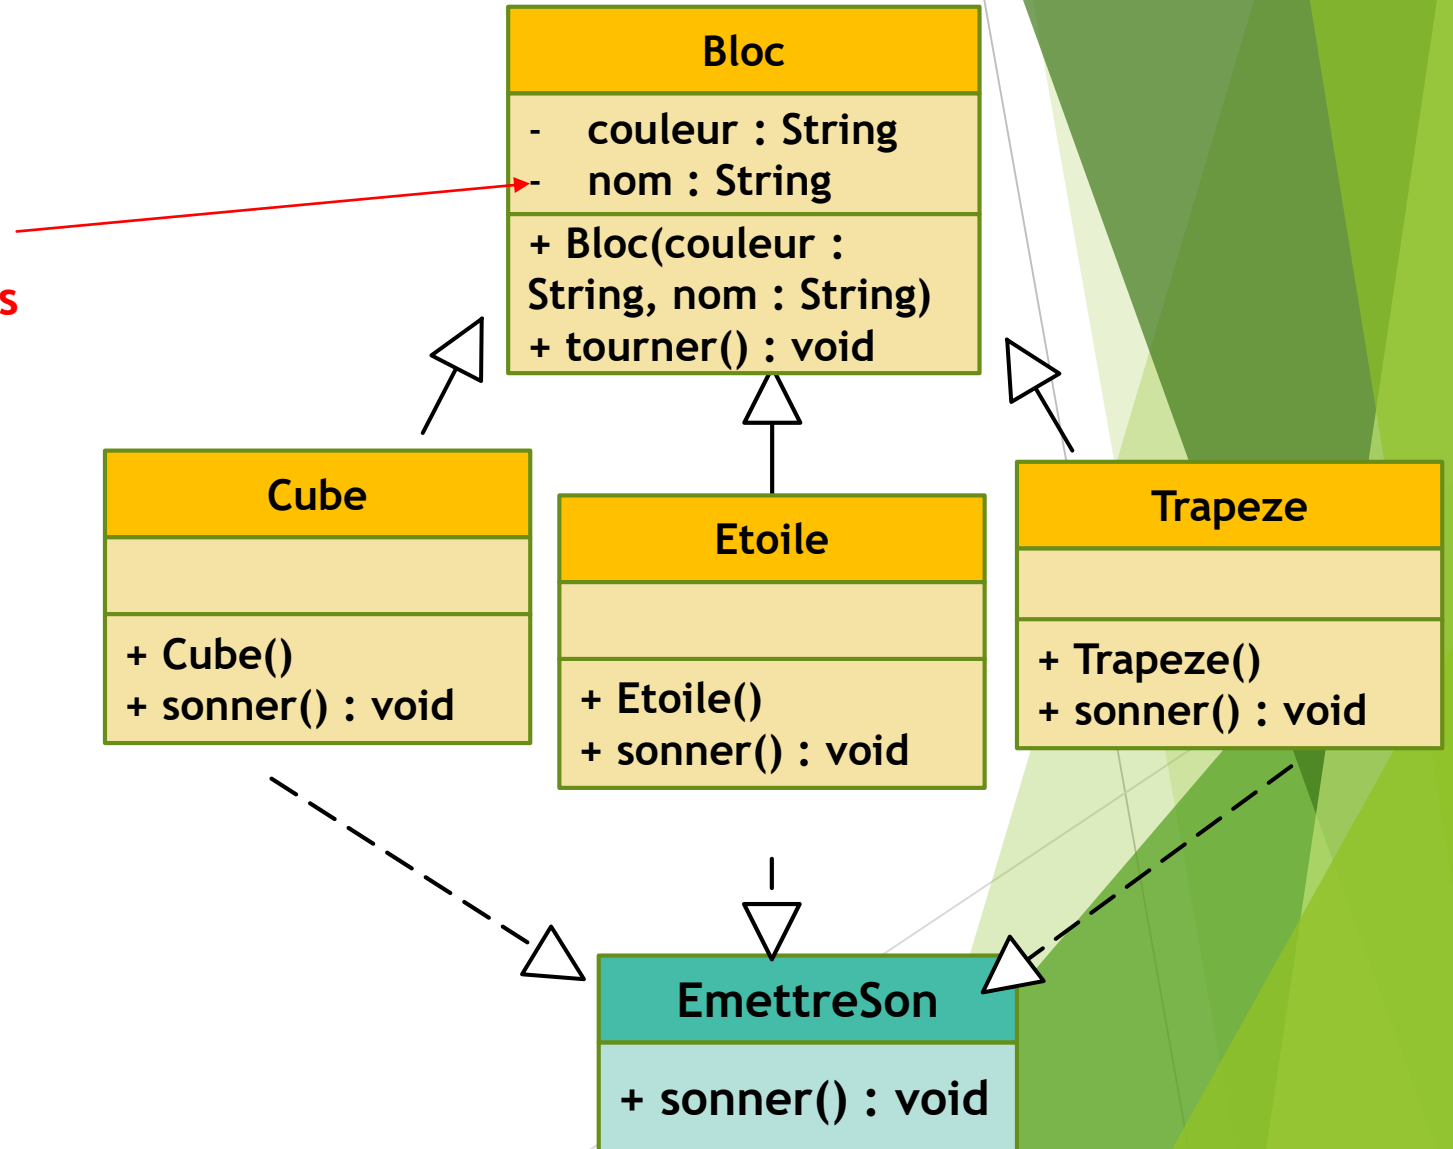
Bloc

- couleur : String
- nom : String

+ Bloc(couleur : String, nom : String)
+ tourner() : void

s

Cube

+ Cube()
+ sonner() : void

Etoile

+ Etoile()
+ sonner() : void

Trapeze

+ Trapeze()
+ sonner() : void

EmettreSon

+ sonner() : void